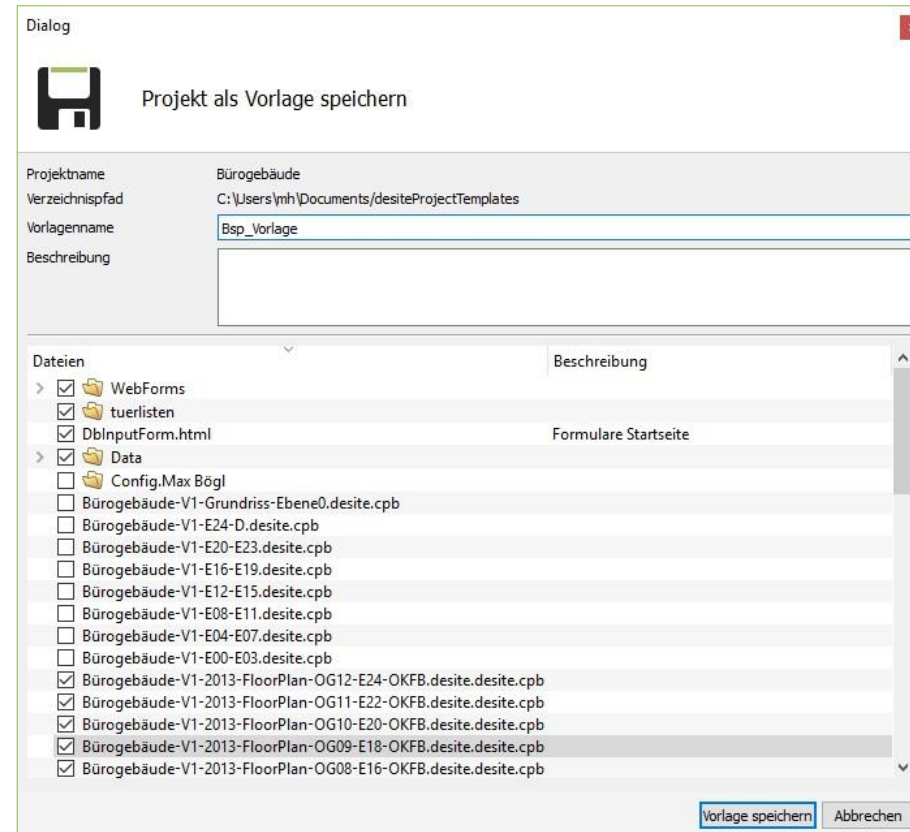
Dialog

Projekt als Vorlage speichern

Projektname Bürogebäude
Verzeichnispfad C:\Users\mh\Documents/desiteProjectTemplates
Vorlagenname Bsp_Vorlage
Beschreibung

| Dateien | Beschreibung |
|---|---|
| WebForms | |
| tuerlisten | |
| DbInputForm.html | Formulare Startseite |
| Data | |
| Config.Max Bögl | |
| Bürogebäude-V1-Grundriss-Ebene0.desite.cpb | |
| Bürogebäude-V1-E24-D.desite.cpb | |
| Bürogebäude-V1-E20-E23.desite.cpb | |
| Bürogebäude-V1-E16-E19.desite.cpb | |
| Bürogebäude-V1-E12-E15.desite.cpb | |
| Bürogebäude-V1-E08-E11.desite.cpb | |
| Bürogebäude-V1-E04-E07.desite.cpb | |
| Bürogebäude-V1-E00-E03.desite.cpb | |
| Bürogebäude-V1-2013-FloorPlan-OG12-E24-OKFB.desite.desite.cpb | |
| Bürogebäude-V1-2013-FloorPlan-OG11-E22-OKFB.desite.desite.cpb | |
| Bürogebäude-V1-2013-FloorPlan-OG10-E20-OKFB.desite.desite.cpb | |
| Bürogebäude-V1-2013-FloorPlan-OG09-E18-OKFB.desite.desite.cpb | |
| Bürogebäude-V1-2013-FloorPlan-OG08-E16-OKFB.desite.desite.cpb | |

Vorlage speichern Abbrechen